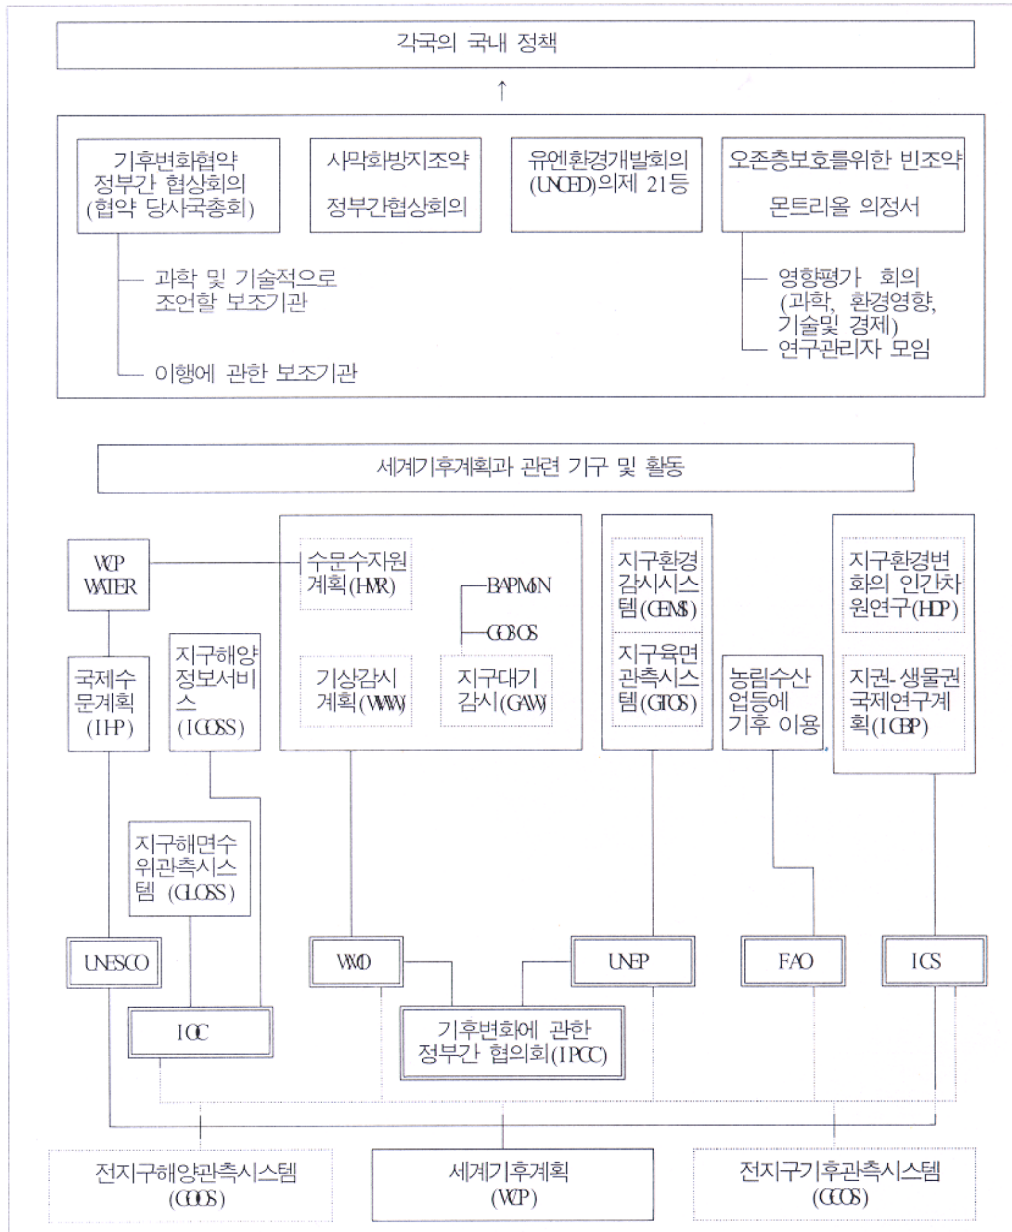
각국의 국내 정책

↑

기후변화협약 정부간 협상회의 (협약 당사국총회)

사막화방지조약 정부간협상회의

유엔환경개발회의 (UNCED)의제 21등

오존층보호를위한 빈조약 몬트리올 의정서

과학 및 기술적으로 조언할 보조기관

이행에 관한 보조기관

영향평가 회의 (과학, 환경영향, 기술및 경제)

연구관리자 모임

세계기후계획과 관련 기구 및 활동

WCP WATER

수문수자원 계획(HWR)

BAPMON

GO3OS

기상감시 계획(WWW)

지구대기 감시(GAW)

지구환경 감시시스템(GEMS)

지구육면 관측시스템(GTOS)

지구환경변화의 인간차원연구(HDP)

지권-생물권 국제연구계획(IGBP)

국제수문계획(IHP)

지구해양 정보서비스(IGOSS)

농림수산 업등에 기후 이용

지구해면수위관측시스템 (GLOSS)

UNESCO

WMO

UNEP

FAO

ICS

IOC

기후변화에 관한 정부간 협의회(IPCC)

전지구해양관측시스템 (GOOS)

세계기후계획 (WCP)

전지구기후관측시스템 (GCOS)